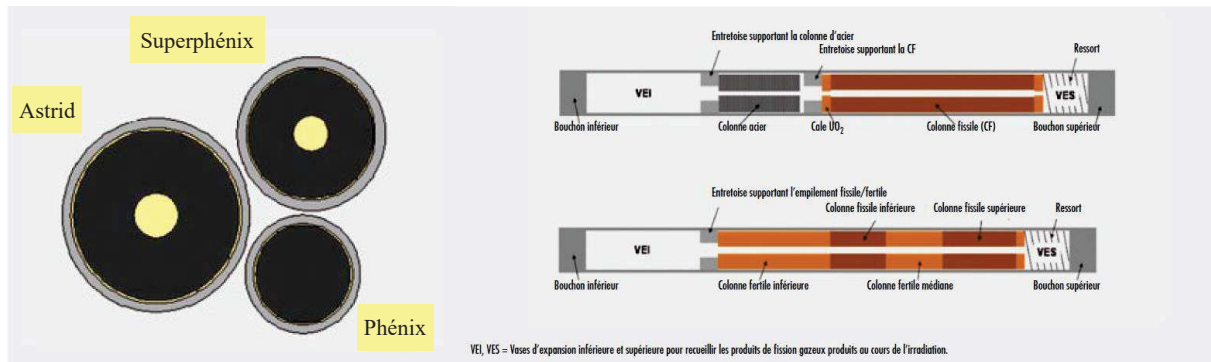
Superphénix

Astrid

Phénix

Entretoise supportant la colonne d'acier

Entretoise supportant la CF

Ressort

VEI

VES

Bouchon inférieur

Colonne acier

Cale $UO_2$

Colonne fissile (CF)

Bouchon supérieur

Entretoise supportant l'empilement fissile/fertile

Colonne fissile inférieure

Colonne fissile supérieure

Ressort

VEI

VES

Bouchon inférieur

Colonne fertile inférieure

Colonne fertile médiane

Bouchon supérieur

VEI, VES = Vases d'expansion inférieure et supérieure pour recueillir les produits de fission gazeux produits au cours de l'irradiation.